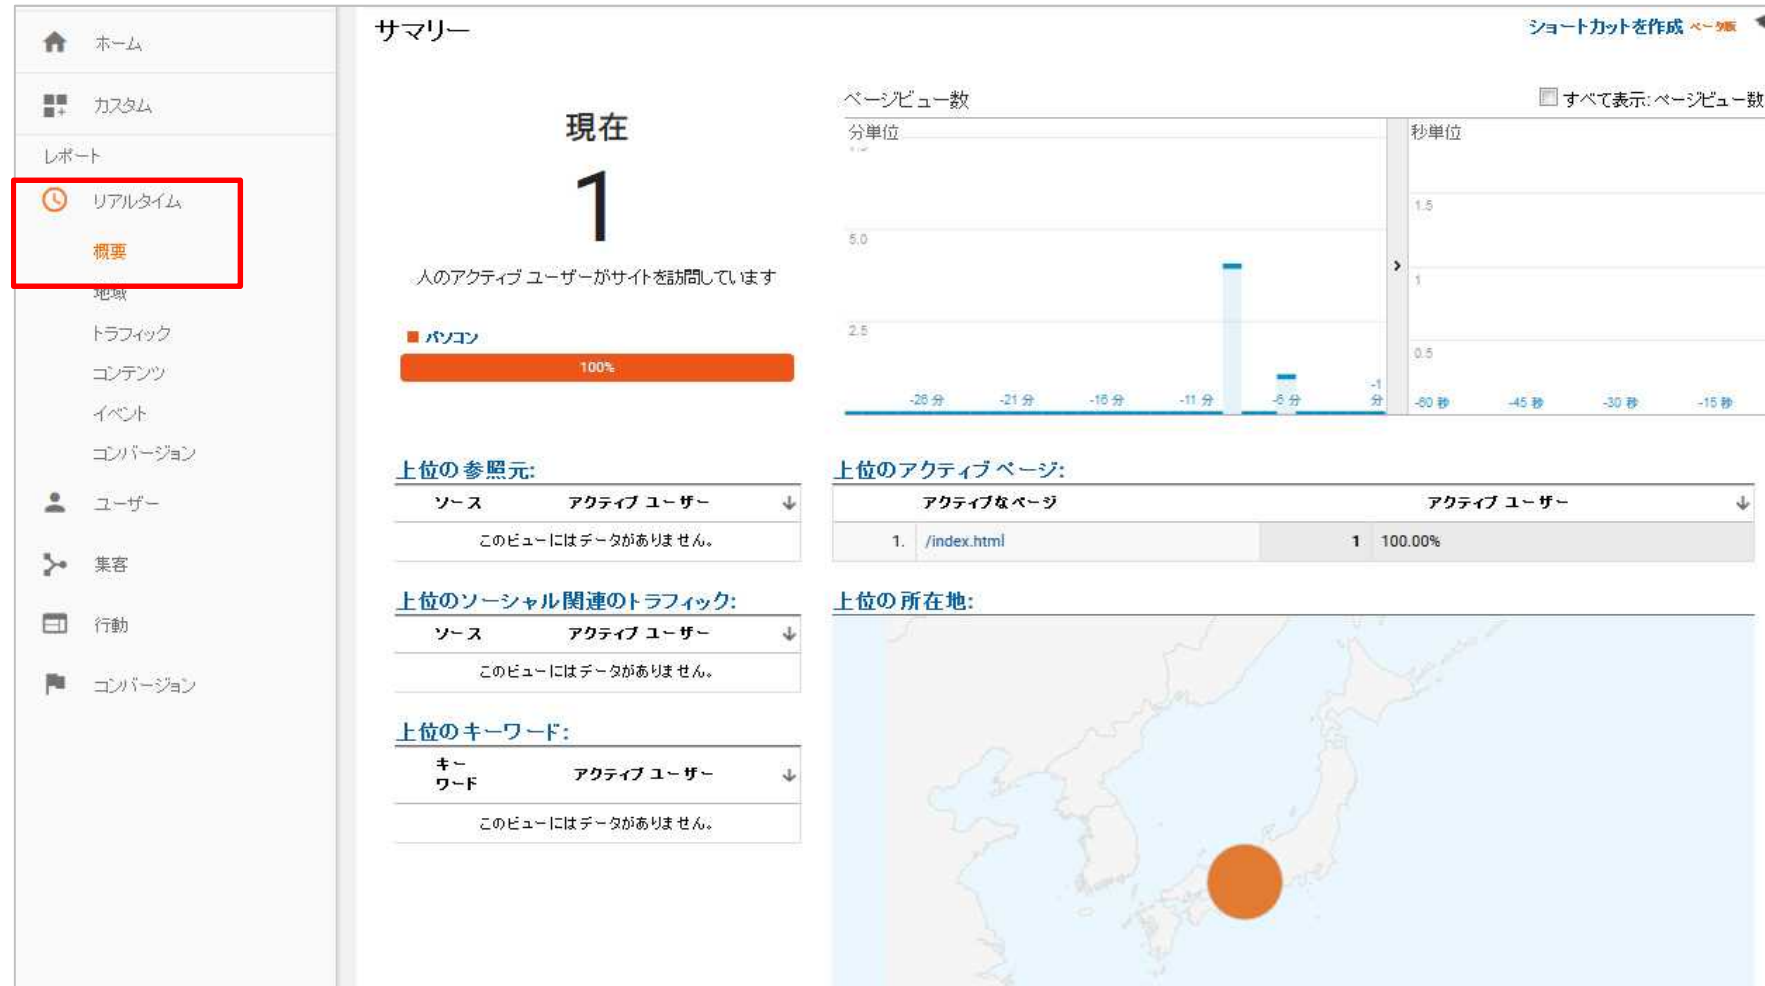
ホーム

カスタム

レポート

リアルタイム

概要

地域

トラフィック

コンテンツ

イベント

コンバージョン

ユーザー

集客

行動

コンバージョン

サマリー

ショートカットを作成 ベータ版

現在

1

人のアクティブ ユーザーがサイトを訪問しています

パソコン

100%

ページビュー数

すべて表示: ページビュー数

分単位

5.0

2.5

-26 分 -21 分 -16 分 -11 分 -6 分 -1 分

秒単位

1.5

1

0.5

-60 秒 -45 秒 -30 秒 -15 秒

上位の参照元:

| ソース | アクティブ ユーザー |
|---|---|
| このビューにはデータがありません。 | |

上位のソーシャル関連のトラフィック:

| ソース | アクティブ ユーザー |
|---|---|
| このビューにはデータがありません。 | |

上位のキーワード:

| キーワード | アクティブ ユーザー |
|---|---|
| このビューにはデータがありません。 | |

上位のアクティブ ページ:

| | アクティブなページ | アクティブ ユーザー | |
|---|---|---|---|
| 1. | /index.html | 1 | 100.00% |

上位の所在地: